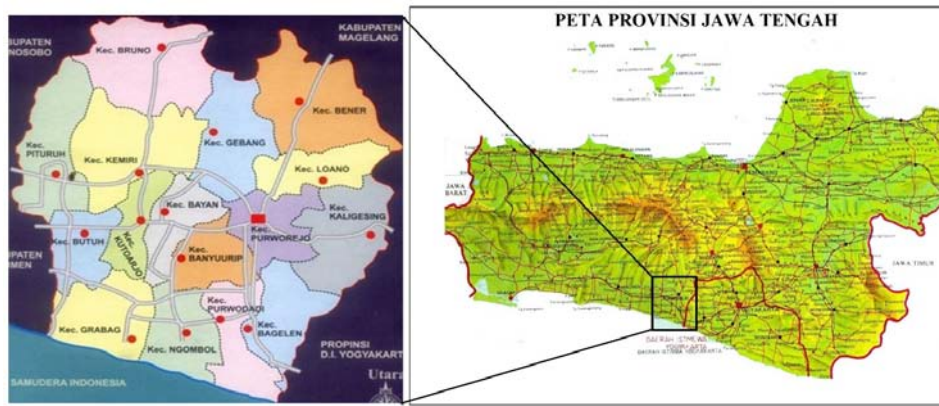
KABUPATEN MAGELANG

UPATEN NOSOBO

Kec. BRUNO

Kec. BENER

Kec. GEBANG

Kec. PITURUH

Kec. KEMIRI

Kec. LOANO

Kec. KALIGESING

Kec. BAYAN

Kec. BUTUH

Kec. KUTOARJO

Kec. PURWOREJO

Kec. BANYUURIP

UPATEN MEN

Kec. PURWODADI

Kec. GRABAG

Kec. NGOMBOL

Kec. BAGELEN

PROPINSI D.I. YOGYAKARTA

SAMUDERA INDONESIA

Utara

PETA PROVINSI JAWA TENGAH

JAWA BARAT

JAWA TIMUR

DAERAH ISTIMEWA

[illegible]